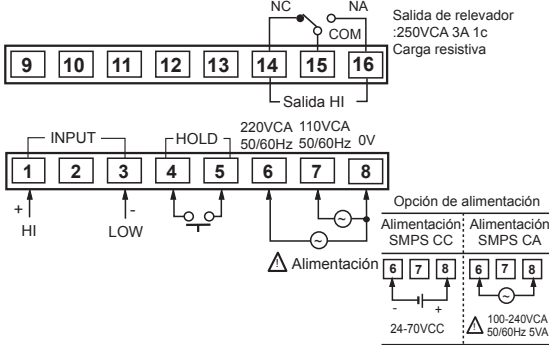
NC
NA
COM
Salida de relevador
:250VCA 3A 1c
Carga resistiva

9
10
11
12
13
14
15
16

Salida HI

INPUT
HOLD
220VCA 50/60Hz
110VCA 50/60Hz
0V

1
2
3
4
5
6
7
8

+
HI
-
LOW

Alimentación

Opción de alimentación

Alimentación SMPS CC
Alimentación SMPS CA

6
7
8
6
7
8

-
+
24-70VCC

100-240VCA 50/60Hz 5VA